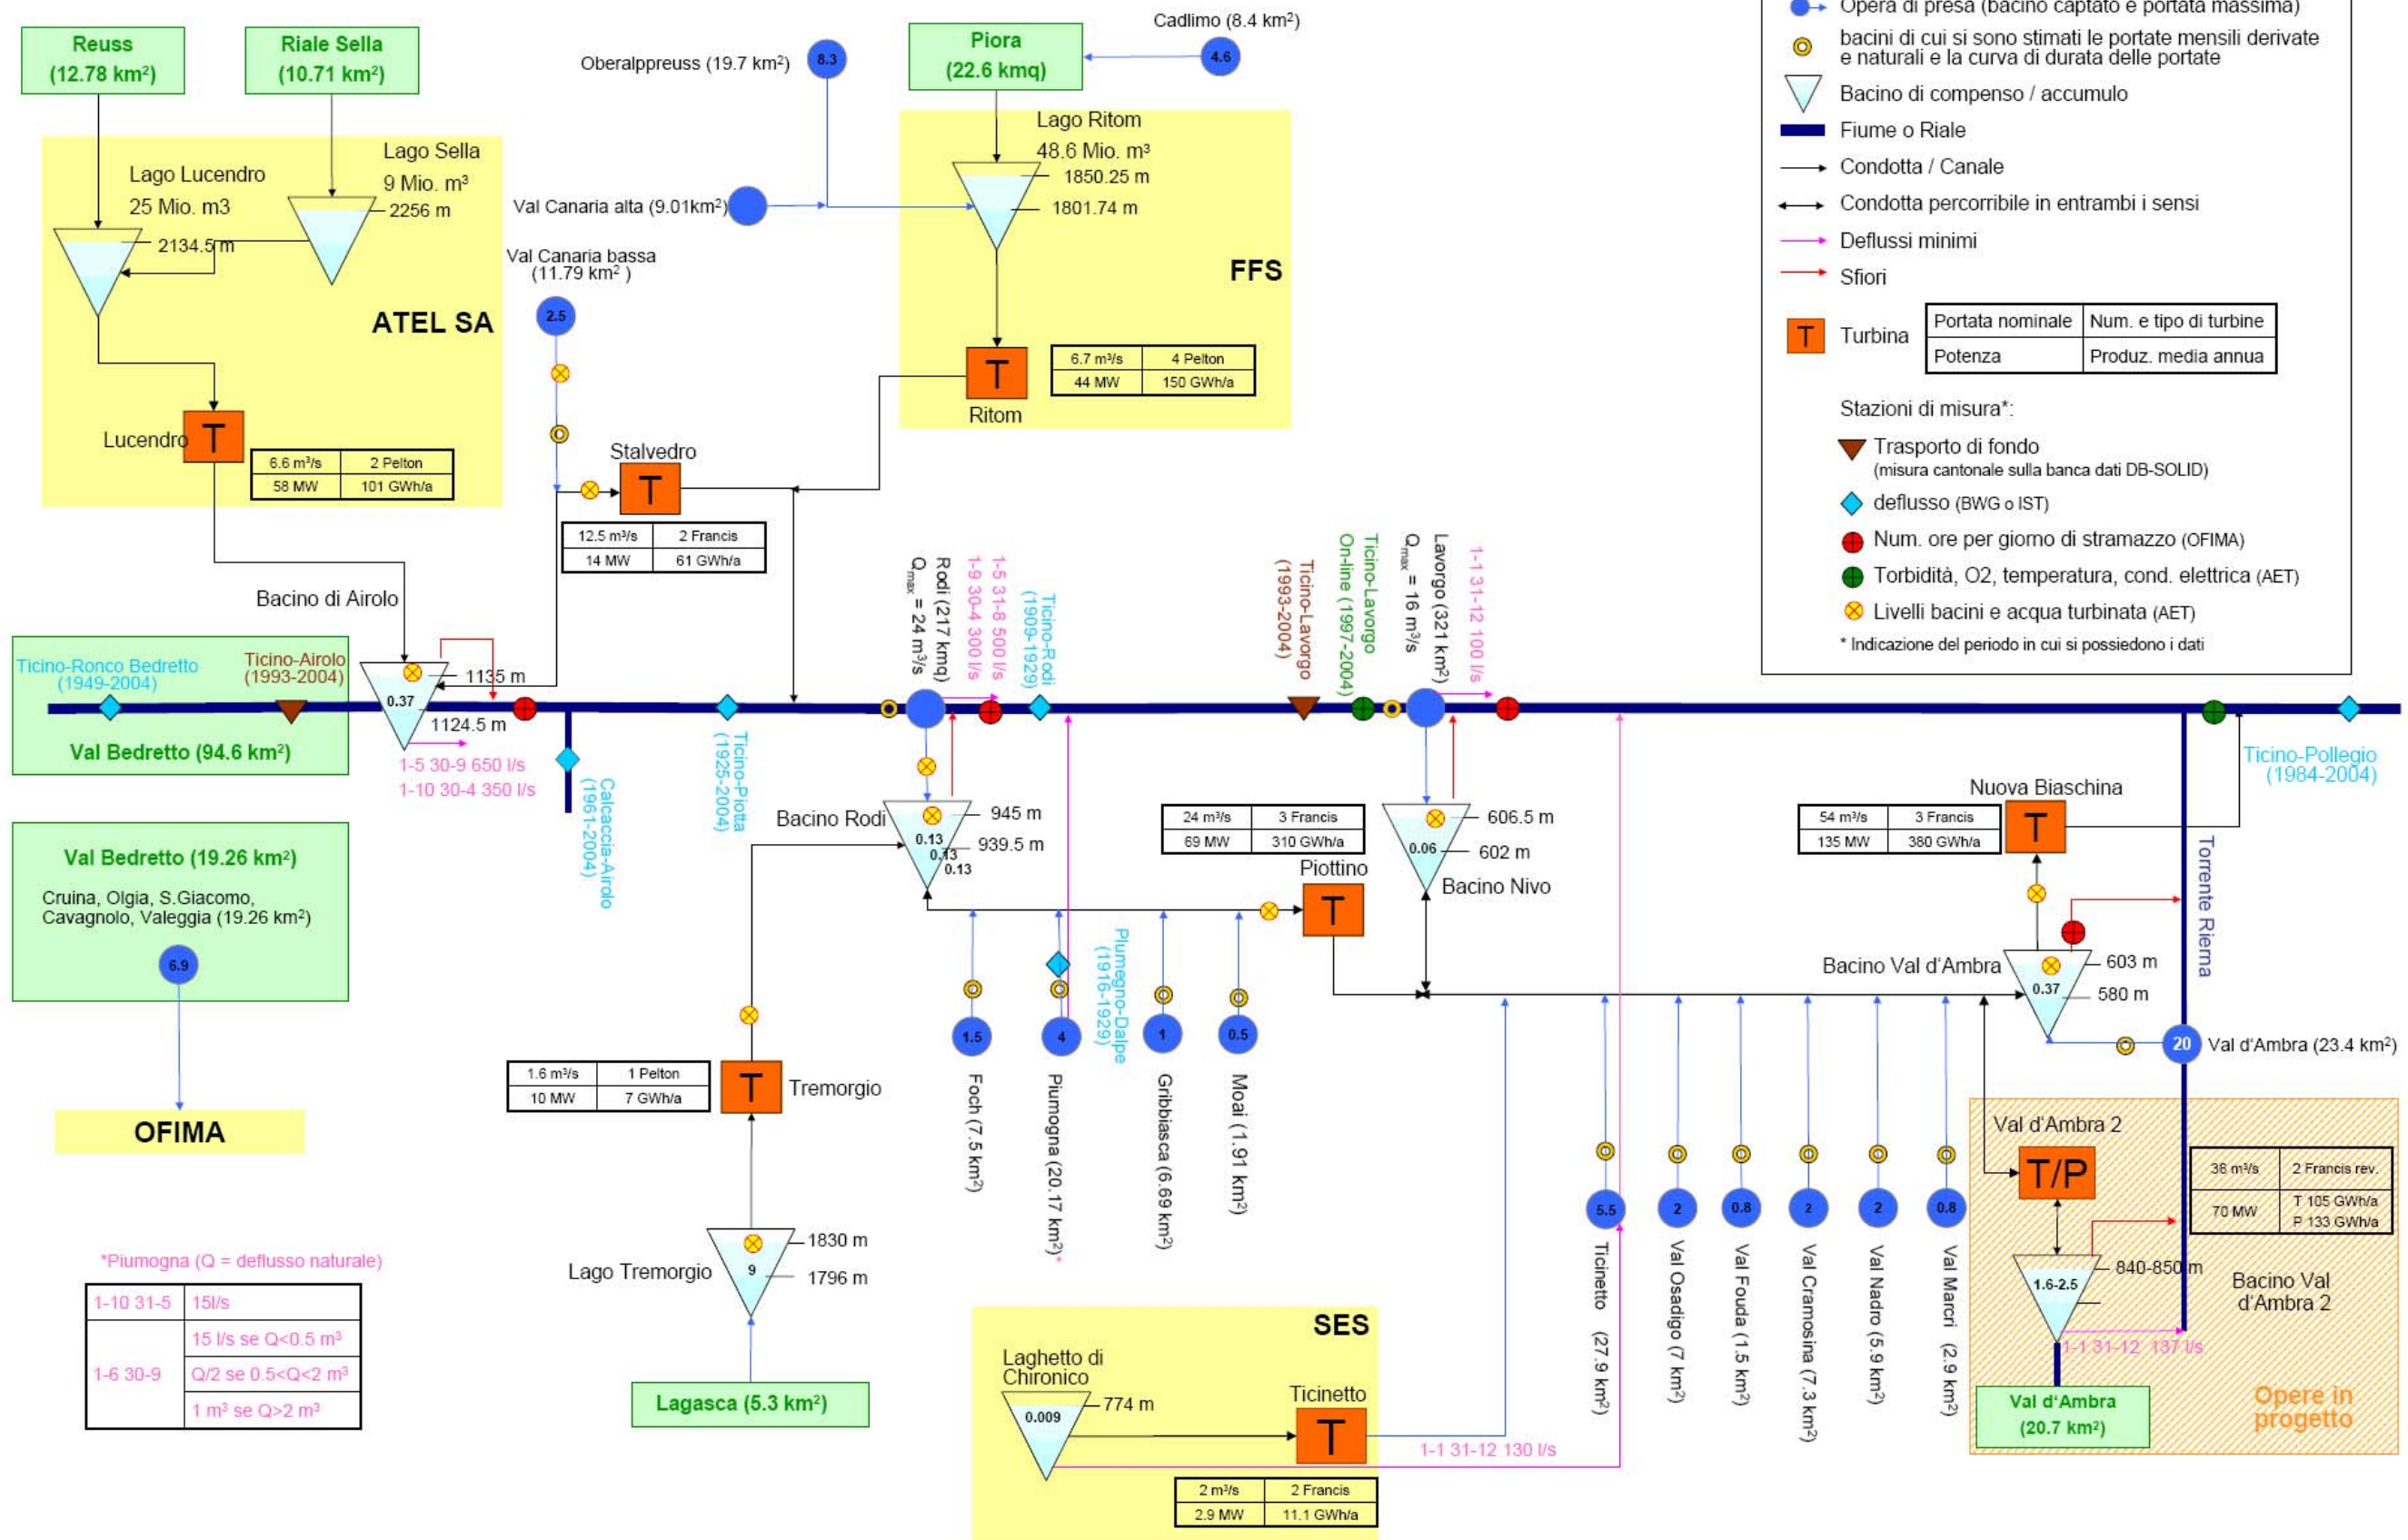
Opera di presa (bacino captato e portata massima)
bacini di cui si sono stimati le portate mensili derivate e naturali e la curva di durata delle portate
Bacino di compenso / accumulo
Fiume o Riale
Condotta / Canale
Condotta percorribile in entrambi i sensi
Deflussi minimi
Sfiori
Turbina

| Portata nominale | Num. e tipo di turbine |
|---|---|
| Potenza | Produz. media annua |

Stazioni di misura*:
Trasporto di fondo (misura cantonale sulla banca dati DB-SOLID)
deflusso (BWG o IST)
Num. ore per giorno di stramazzo (OFIMA)
Torbidità, O2, temperatura, cond. elettrica (AET)
Livelli bacini e acqua turbinata (AET)
* Indicazione del periodo in cui si possiedono i dati

Reuss (12.78 km²)
Riale Sella (10.71 km²)
Oberalppreuss (19.7 km²) 8.3
Cadlimo (8.4 km²) 4.6
Piora (22.6 kmq)
Lago Ritom 48.6 Mio. m³ 1850.25 m 1801.74 m
FFS
Lago Lucendro 25 Mio. m3 2134.5 m
Lago Sella 9 Mio. m³ 2256 m
ATEL SA
Val Canaria alta (9.01km²)
Val Canaria bassa (11.79 km² ) 2.5

| 6.7 m³/s | 4 Pelton |
|---|---|
| 44 MW | 150 GWh/a |

Ritom
Lucendro

| 6.6 m³/s | 2 Pelton |
|---|---|
| 58 MW | 101 GWh/a |

Stalvedro

| 12.5 m³/s | 2 Francis |
|---|---|
| 14 MW | 61 GWh/a |

Bacino di Airolo
Ticino-Ronco Bedretto (1949-2004)
Ticino-Airolo (1993-2004)
0.37 1135 m 1124.5 m
1-5 30-9 650 l/s
1-10 30-4 350 l/s
Val Bedretto (94.6 km²)
Calcaccia-Airolo (1961-2004)
Ticino-Piotta (1925-2004)
Rodi (217 kmq) $Q_{max}$ = 24 m³/s
1-9 30-4 300 l/s
1-5 31-8 500 l/s
Ticino-Rodi (1909-1929)
Ticino-Lavorgo (1993-2004)
Ticino-Lavorgo On-line (1997-2004)
Lavorgo (321 km²) $Q_{max}$ = 16 m³/s
1-1 31-12 100 l/s
Ticino-Pollegio (1984-2004)
Val Bedretto (19.26 km²)
Cruina, Olgia, S.Giacomo, Cavagnolo, Valeggia (19.26 km²)
6.9
OFIMA
Bacino Rodi 0.13 0.13 0.13 945 m 939.5 m

| 24 m³/s | 3 Francis |
|---|---|
| 69 MW | 310 GWh/a |

Piottino
0.06 606.5 m 602 m Bacino Nivo
Nuova Biaschina

| 54 m³/s | 3 Francis |
|---|---|
| 135 MW | 380 GWh/a |

Torrente Riema
Bacino Val d'Ambra 0.37 603 m 580 m
20 Val d'Ambra (23.4 km²)
Plumegno-Dalpe (1916-1929)
1.5 Foch (7.5 km²)
4 Piumogna (20.17 km²)*
1 Gribbiasca (6.69 km²)
0.5 Moai (1.91 km²)

| 1.6 m³/s | 1 Pelton |
|---|---|
| 10 MW | 7 GWh/a |

Tremorgio
Lago Tremorgio 9 1830 m 1796 m
Lagasca (5.3 km²)
*Piumogna (Q = deflusso naturale)

| 1-10 31-5 | 15l/s |
|---|---|
| 1-6 30-9 | 15 l/s se Q<0.5 m³ |
| | Q/2 se 0.5<Q<2 m³ |
| | 1 m³ se Q>2 m³ |

SES
Laghetto di Chironico 0.009 774 m
Ticinetto
1-1 31-12 130 l/s

| 2 m³/s | 2 Francis |
|---|---|
| 2.9 MW | 11.1 GWh/a |

5.5 Ticinetto (27.9 km²)
2 Val Osadigo (7 km²)
0.8 Val Fouda (1.5 km²)
2 Val Cramosina (7.3 km²)
2 Val Nadro (5.9 km²)
0.8 Val Marcri (2.9 km²)
Val d'Ambra 2
T/P

| 36 m³/s | 2 Francis rev. |
|---|---|
| 70 MW | T 105 GWh/a P 133 GWh/a |

1.6-2.5 840-850 m
Bacino Val d'Ambra 2
1-1 31-12 137 l/s
Val d'Ambra (20.7 km²)
Opere in progetto